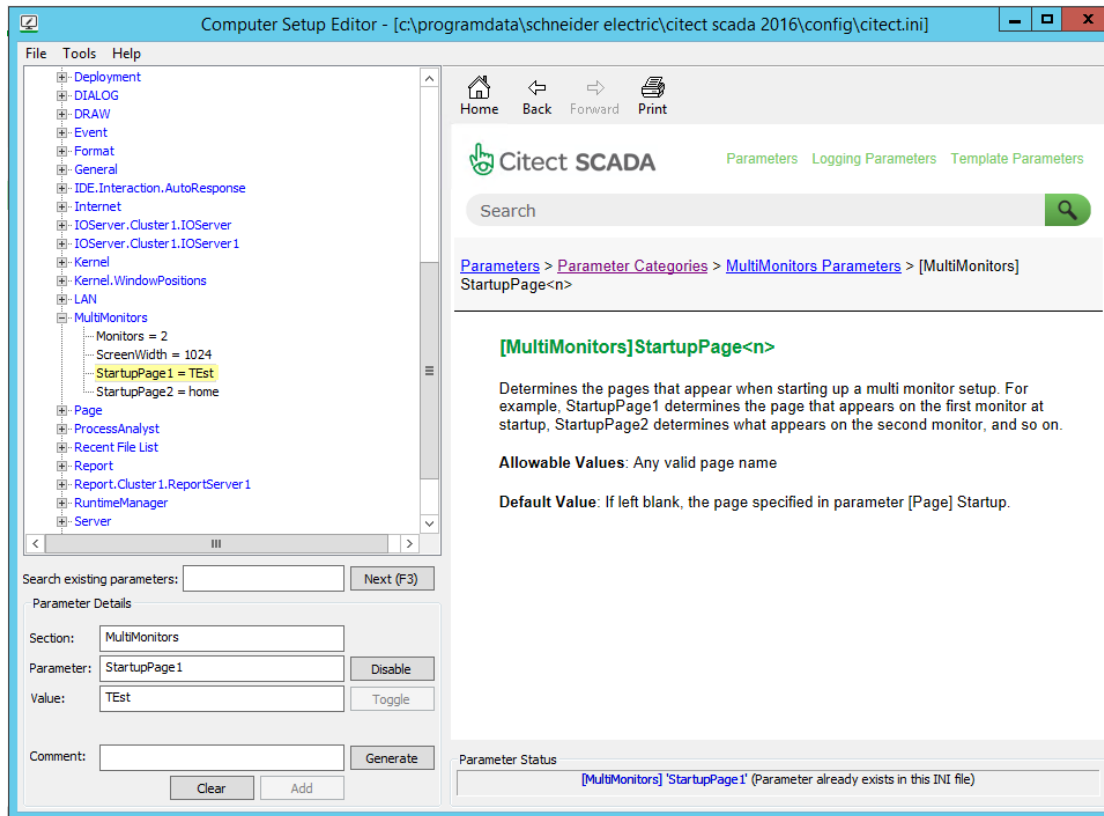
Computer Setup Editor - [c:\programdata\schneider electric\citect scada 2016\config\citect.ini]

File Tools Help

Deployment
DIALOG
DRAW
Event
Format
General
IDE.Interaction.AutoResponse
Internet
IOServer.Cluster1.IOServer
IOServer.Cluster1.IOServer1
Kernel
Kernel.WindowPositions
LAN
MultiMonitors
Monitors = 2
ScreenWidth = 1024
StartupPage1 = TEst
StartupPage2 = home
Page
ProcessAnalyst
Recent File List
Report
Report.Cluster1.ReportServer1
RuntimeManager
Server

Search existing parameters: Next (F3)

Parameter Details
Section: MultiMonitors
Parameter: StartupPage1 Disable
Value: TEst Toggle

Comment: Generate
Clear Add

Home Back Forward Print

Citect SCADA
Parameters Logging Parameters Template Parameters

Search

Parameters > Parameter Categories > MultiMonitors Parameters > [MultiMonitors] StartupPage<n>

[MultiMonitors]StartupPage<n>

Determines the pages that appear when starting up a multi monitor setup. For example, StartupPage1 determines the page that appears on the first monitor at startup, StartupPage2 determines what appears on the second monitor, and so on.

Allowable Values: Any valid page name

Default Value: If left blank, the page specified in parameter [Page] Startup.

Parameter Status
[MultiMonitors] 'StartupPage1' (Parameter already exists in this INI file)